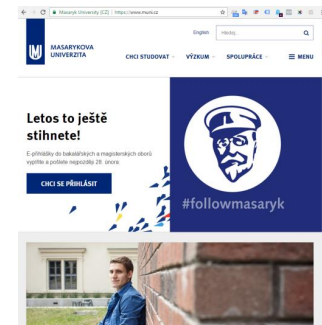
Masaryk University (CZ) | https://www.muni.cz

English Hledej...

MASARYKOVA UNIVERZITA

CHCI STUDOVAT ˅ VÝZKUM ˅ SPOLUPRÁCE ˅ ☰ MENU

Letos to ještě stihnete!

E-přihlášky do bakalářských a magisterských oborů vyplňte a pošlete nejpozději 28. února

CHCI SE PŘIHLÁSIT

#followmasaryk